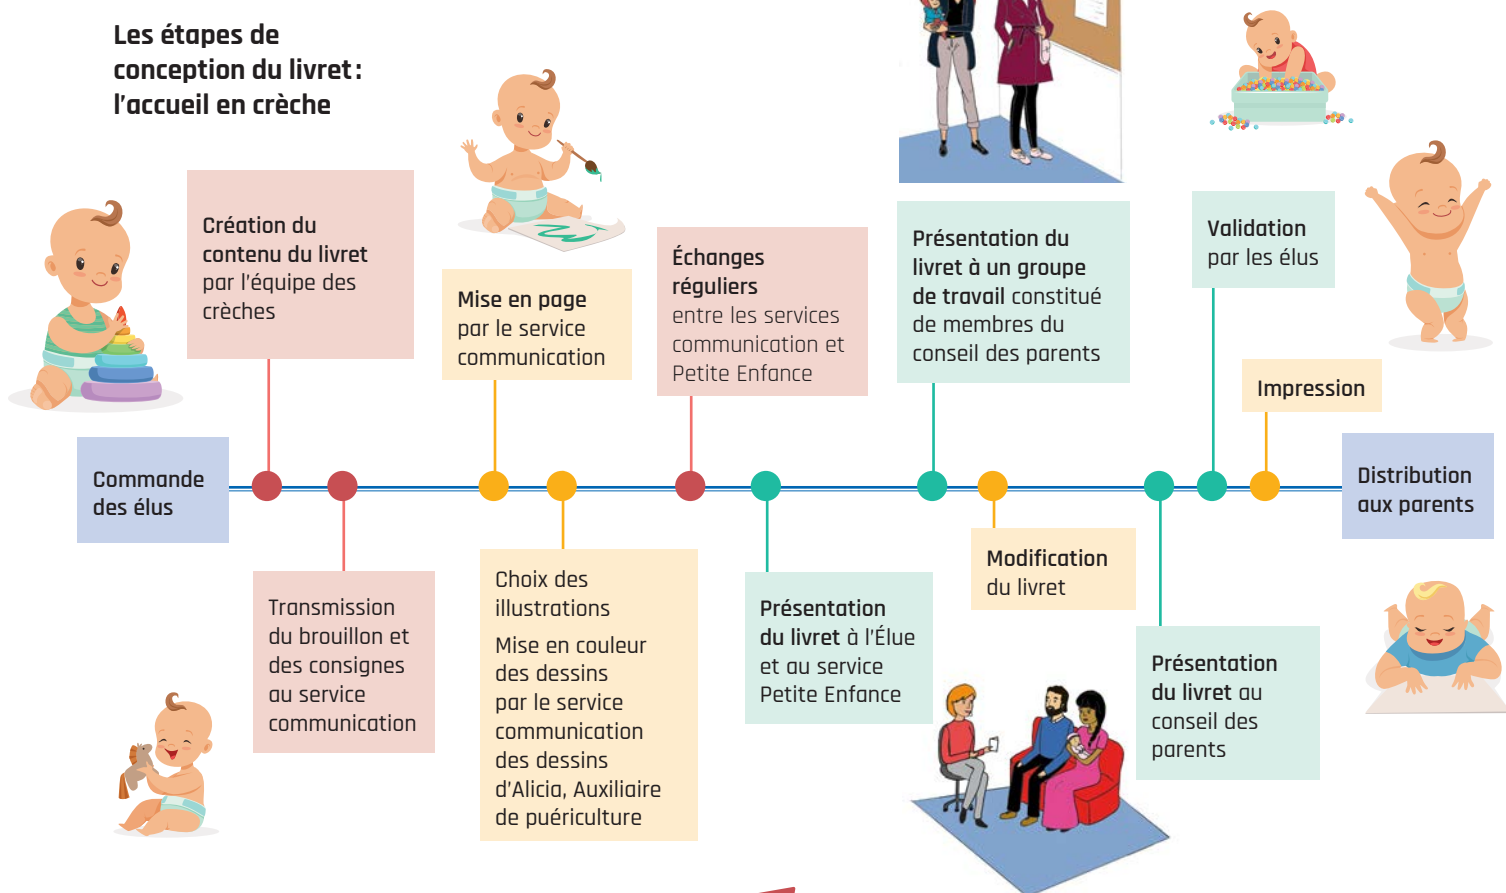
Les étapes de conception du livret : l'accueil en crèche

Création du contenu du livret par l'équipe des crèches

Mise en page par le service communication

Échanges réguliers entre les services communication et Petite Enfance

Présentation du livret à un groupe de travail constitué de membres du conseil des parents

Validation par les élus

Impression

Commande des élus

Distribution aux parents

Transmission du brouillon et des consignes au service communication

Choix des illustrations

Mise en couleur des dessins par le service communication des dessins d'Alicia, Auxiliaire de puériculture

Présentation du livret à l'Élue et au service Petite Enfance

Modification du livret

Présentation du livret au conseil des parents